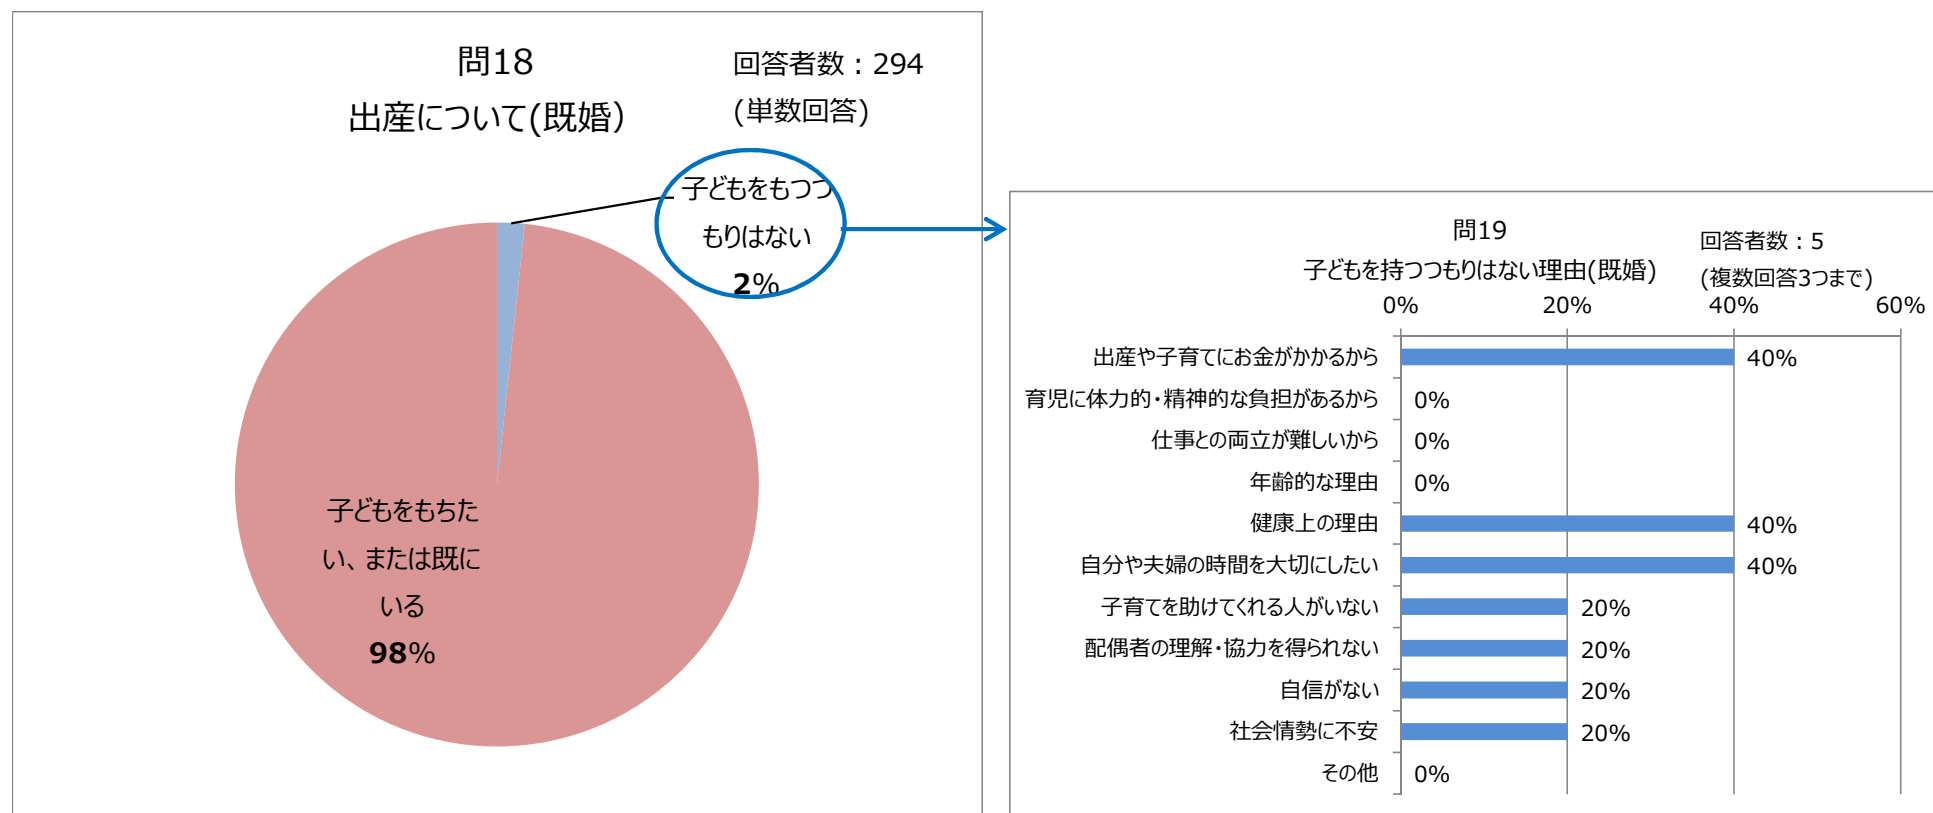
問18
出産について(既婚)

回答者数：294
(単数回答)

子どもをもつつもりはない
2%

子どもをもちたい、または既にいる
98%

問19
子どもを持つつもりはない理由(既婚)

回答者数：5
(複数回答3つまで)

0% 20% 40% 60%

| 理由 | 割合 |
|---|---|
| 出産や子育てにお金がかかるから | 40% |
| 育児に体力的・精神的な負担があるから | 0% |
| 仕事との両立が難しいから | 0% |
| 年齢的な理由 | 0% |
| 健康上の理由 | 40% |
| 自分や夫婦の時間を大切にしたい | 40% |
| 子育てを助けてくれる人がいない | 20% |
| 配偶者の理解・協力を得られない | 20% |
| 自信がない | 20% |
| 社会情勢に不安 | 20% |
| その他 | 0% |